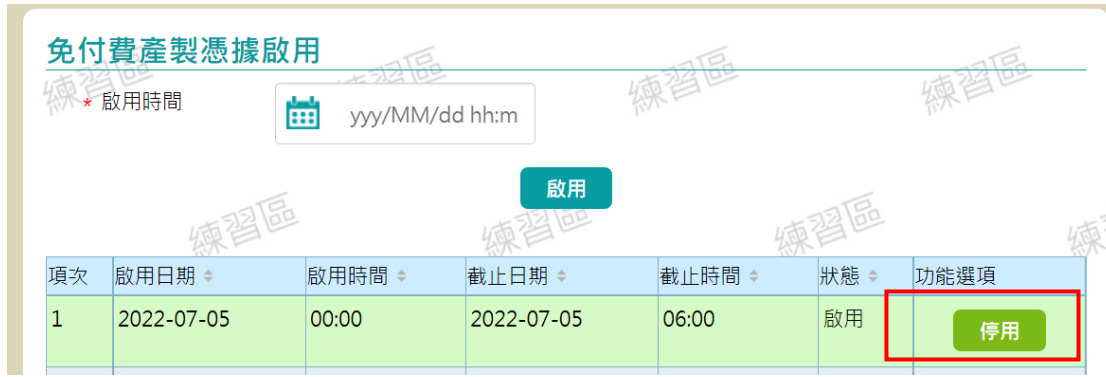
免付費產製憑據啟用

練習區 練習區 練習區 練習區

* 啟用時間 yyy/MM/dd hh:m

啟用

練習區 練習區 練習區 練習區

| 項次 | 啟用日期 | 啟用時間 | 截止日期 | 截止時間 | 狀態 | 功能選項 |
|---|---|---|---|---|---|---|
| 1 | 2022-07-05 | 00:00 | 2022-07-05 | 06:00 | 啟用 | 停用 |